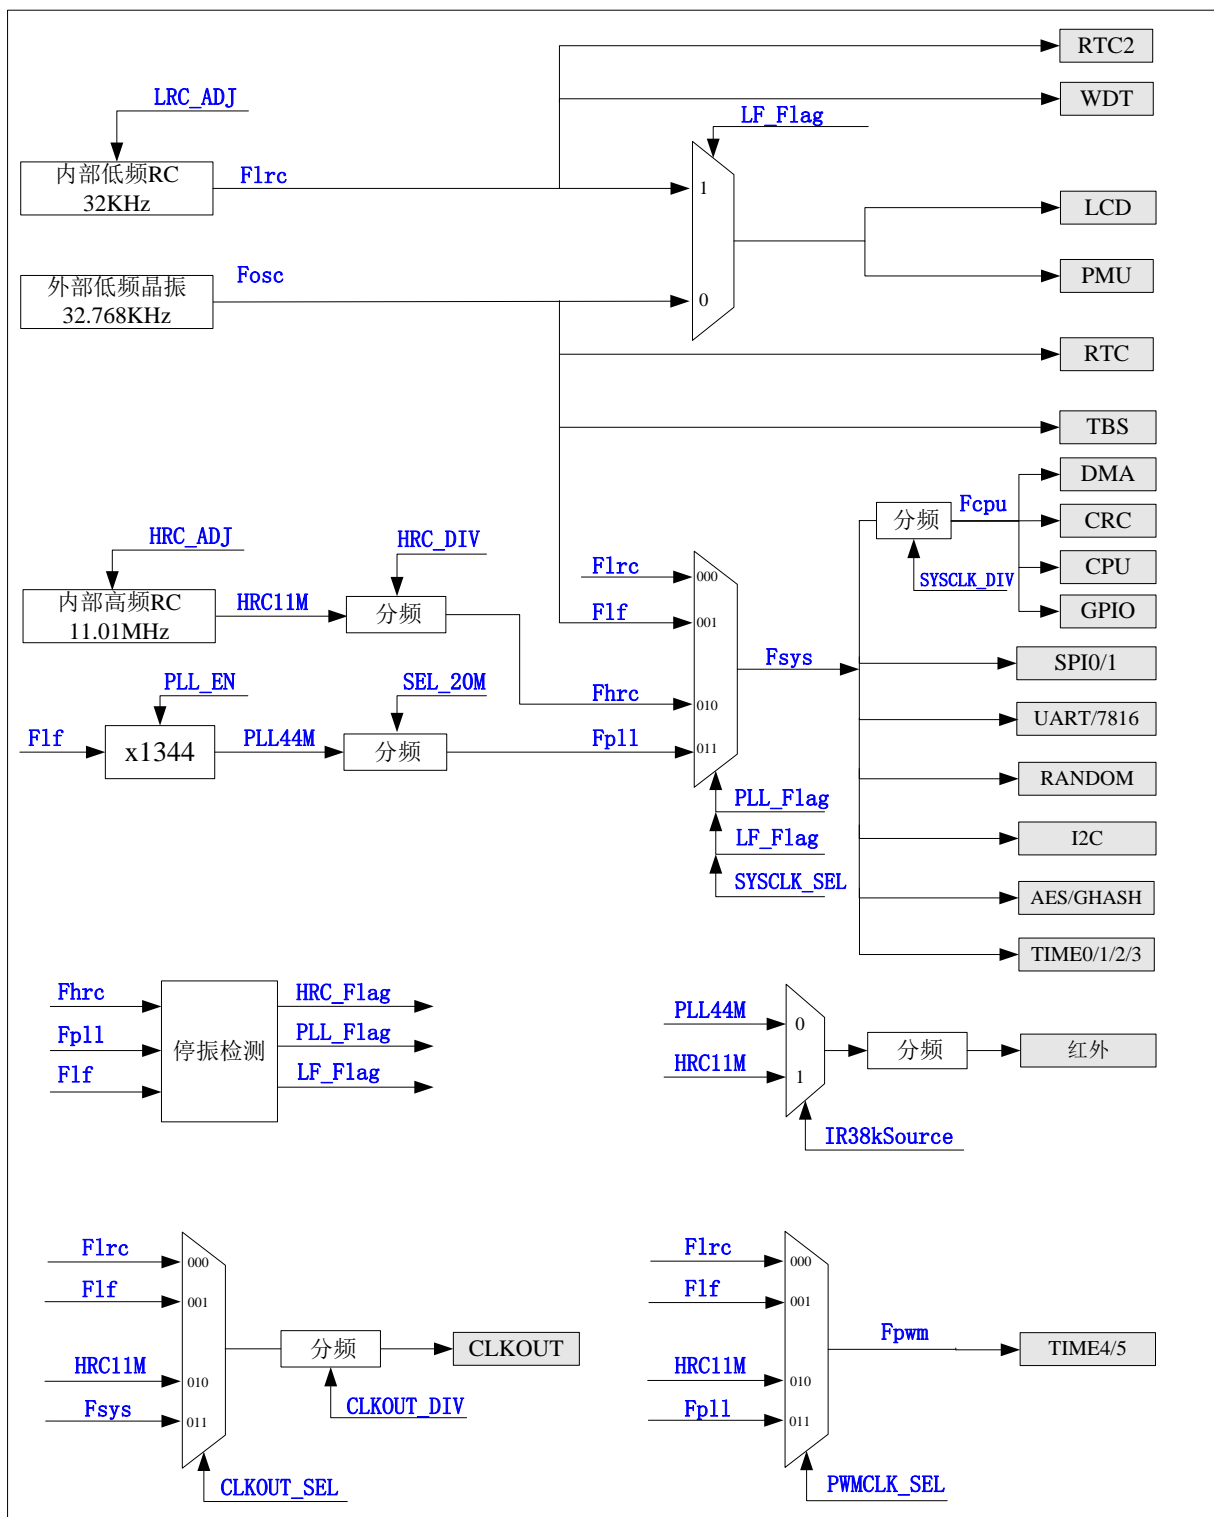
RTC2

WDT

LRC_ADJ

LF_Flag

内部低频RC 32KHz

Flrc

1

LCD

PMU

外部低频晶振 32.768KHz

Fosc

0

RTC

TBS

DMA

分频

Fcpu

CRC

SYSCLK_DIV

CPU

GPIO

HRC_ADJ

HRC_DIV

Flrc

000

内部高频RC 11.01MHz

HRC11M

分频

Flf

001

Fsys

SPI0/1

PLL_EN

SEL_20M

Fhrc

010

UART/7816

Flf

x1344

PLL44M

分频

Fpll

011

RANDOM

PLL_Flag

LF_Flag

I2C

SYSCLK_SEL

AES/GHASH

TIME0/1/2/3

Fhrc

HRC_Flag

Fpll

停振检测

PLL_Flag

Flf

LF_Flag

PLL44M

0

分频

红外

HRC11M

1

IR38kSource

Flrc

000

Flf

001

HRC11M

010

分频

CLKOUT

Fsys

011

CLKOUT_DIV

CLKOUT_SEL

Flrc

000

Flf

001

Fpwm

TIME4/5

HRC11M

010

Fpll

011

PWMCLK_SEL